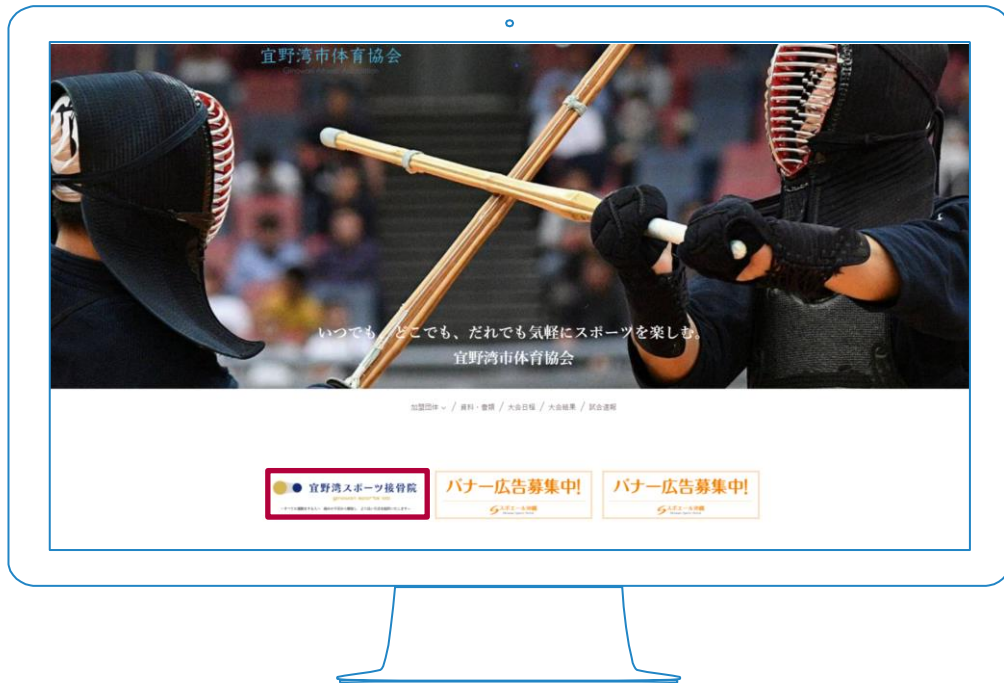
宜野湾市体育協会

いつでも、どこでも、だれでも気軽にスポーツを楽しむ。
宜野湾市体育協会

加盟団体 ∨ / 資料・書類 / 大会日程 / 大会結果 / 試合速報

宜野湾スポーツ接骨院

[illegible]

バナー広告募集中!

バナー広告募集中!